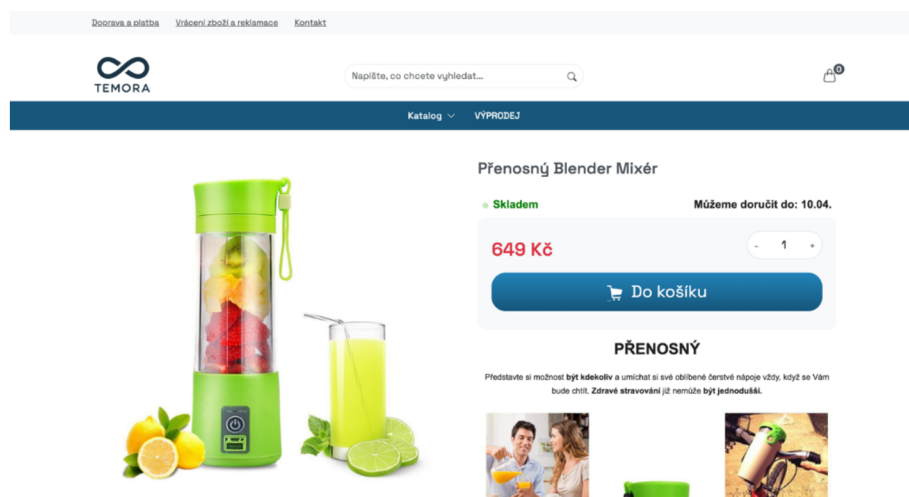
Doprava a platba Vrácení zboží a reklamace Kontakt

TEMORA

Napište, co chcete vyhledat...

0

Katalog VÝPRODEJ

Přenosný Blender Mixér

Skladem

Můžeme doručit do: 10.04.

649 Kč

- 1 +

Do košíku

PŘENOSNÝ

Představte si možnost být kdekoliv a umíchat si své oblíbené čerstvé nápoje vždy, když se Vám bude chtít. Zdravé stravování již nemůže být jednodušší.